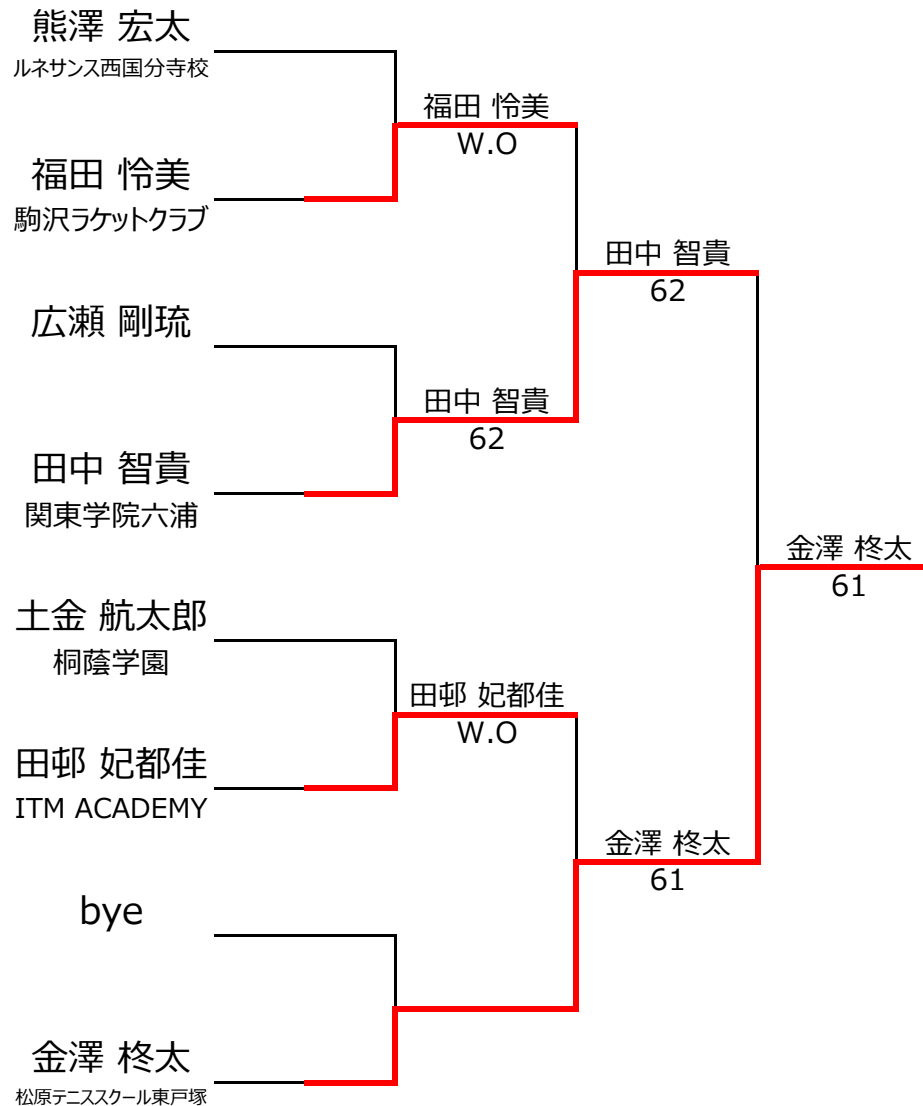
熊澤 宏太
ルネサンス西国分寺校

福田 怜美
駒沢ラケットクラブ

広瀬 剛琉

田中 智貴
関東学院六浦

土金 航太郎
桐蔭学園

田邨 妃都佳
ITM ACADEMY

bye

金澤 柊太
松原テニススクール東戸塚

福田 怜美
W.O

田中 智貴
62

田邨 妃都佳
W.O

金澤 柊太
61

田中 智貴
62

金澤 柊太
61

金澤 柊太
61